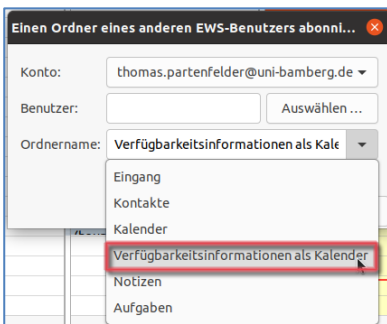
Einen Ordner eines anderen EWS-Benutzers abonni...

Konto: thomas.partenfelder@uni-bamberg.de

Benutzer:

Auswählen ...

Ordnername: Verfügbarkeitsinformationen als Kale

Eingang
Kontakte
Kalender
Verfügbarkeitsinformationen als Kalender
Notizen
Aufgaben